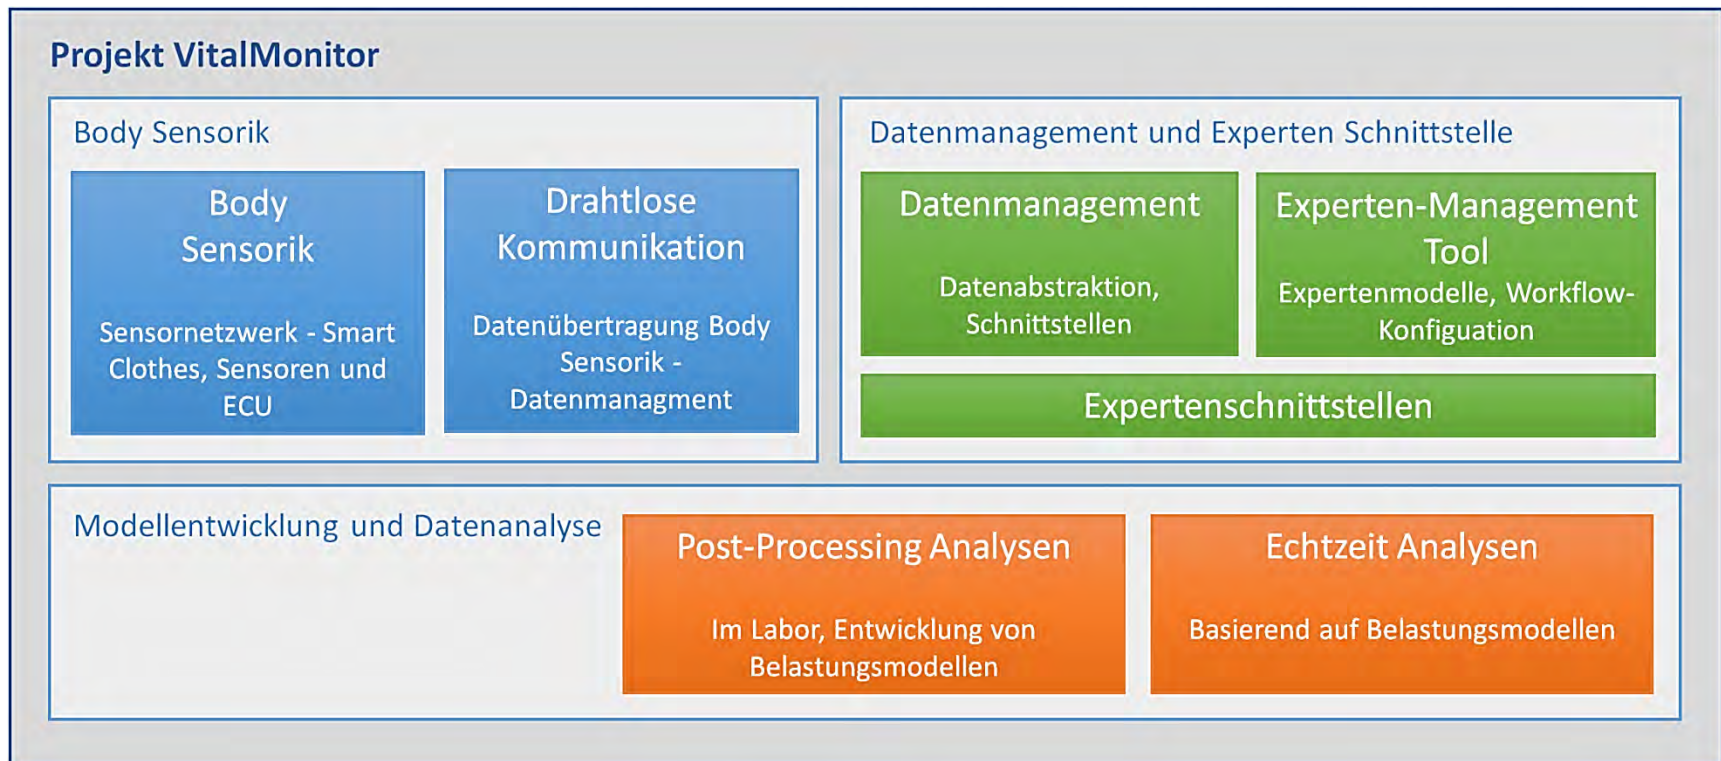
Projekt VitalMonitor

Body Sensorik

Body Sensorik

Sensornetzwerk - Smart Clothes, Sensoren und ECU

Drahtlose Kommunikation

Datenübertragung Body Sensorik - Datenmanagment

Datenmanagement und Experten Schnittstelle

Datenmanagement

Datenabstraktion, Schnittstellen

Experten-Management Tool

Expertenmodelle, Workflow-Konfiguation

Expertenschnittstellen

Modellentwicklung und Datenanalyse

Post-Processing Analysen

Im Labor, Entwicklung von Belastungsmodellen

Echtzeit Analysen

Basierend auf Belastungsmodellen